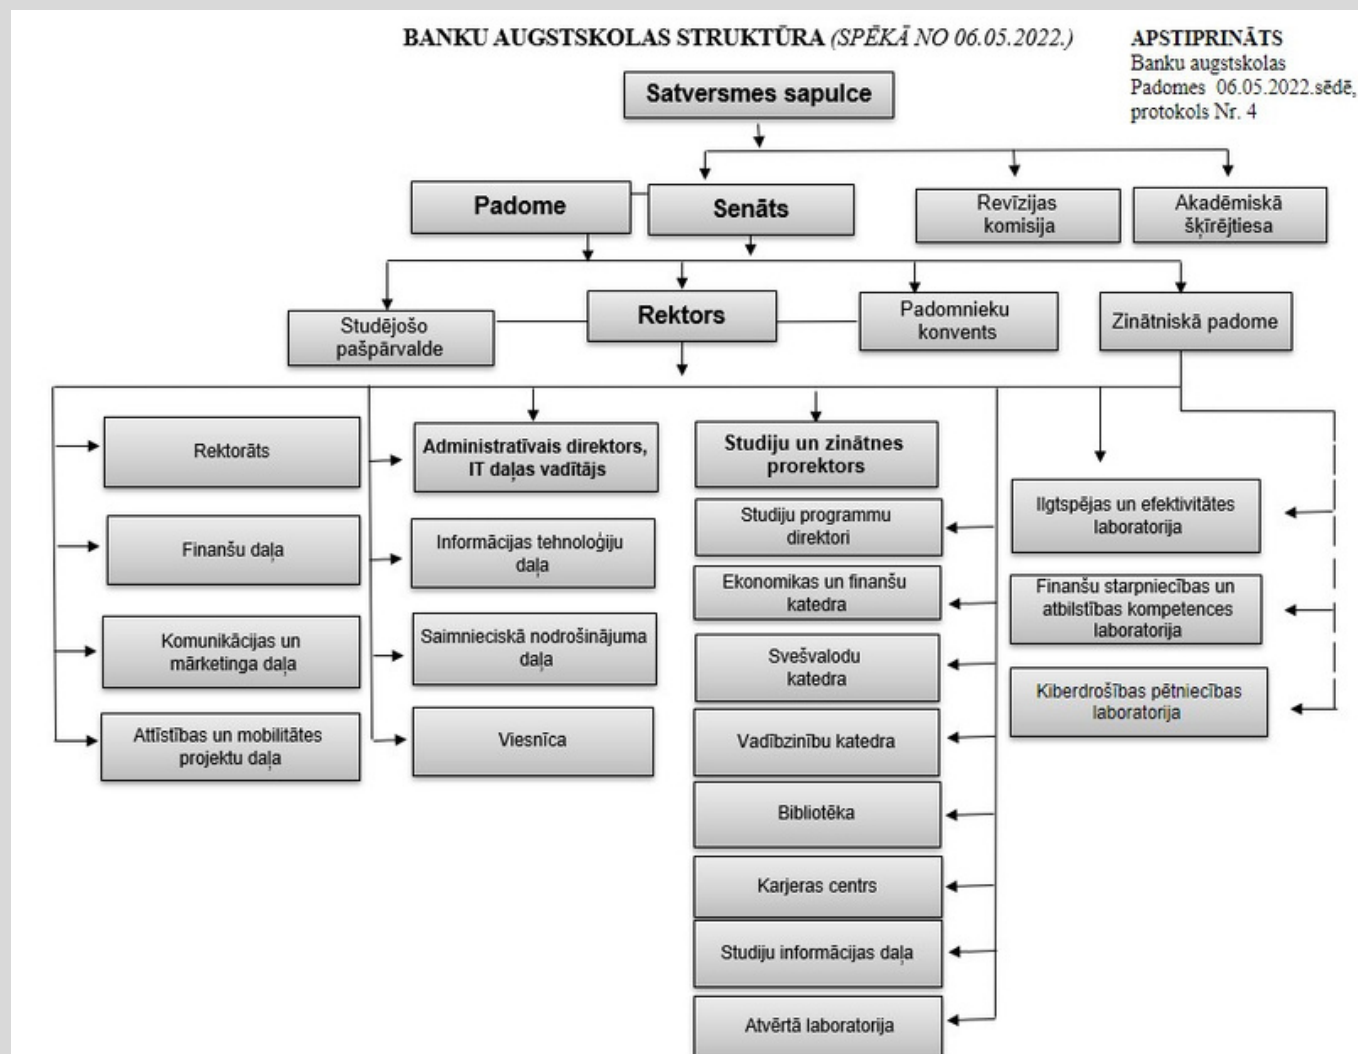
BANKU AUGSTSKOLAS STRUKTŪRA (SPĒKĀ NO 06.05.2022.)

APSTIPRINĀTS
Banku augstskolas Padomes 06.05.2022.sēdē, protokols Nr. 4

Satversmes sapulce

Padome

Senāts

Revīzijas komisija

Akadēmiskā šķīrējtiesa

Studējošo pašpārvalde

Rektors

Padomnieku konvents

Zinātniskā padome

Rektorāts

Finanšu daļa

Komunikācijas un mārketinga daļa

Attīstības un mobilitātes projektu daļa

Administratīvais direktors, IT daļas vadītājs

Informācijas tehnoloģiju daļa

Saimnieciskā nodrošinājuma daļa

Viesnīca

Studiju un zinātnes prorektors

Studiju programmu direktori

Ekonomikas un finanšu katedra

Svešvalodu katedra

Vadībzinību katedra

Bibliotēka

Karjeras centrs

Studiju informācijas daļa

Atvērtā laboratorija

Ilgtspējas un efektivitātes laboratorija

Finanšu starpniecības un atbilstības kompetences laboratorija

Kiberdrošības pētniecības laboratorija